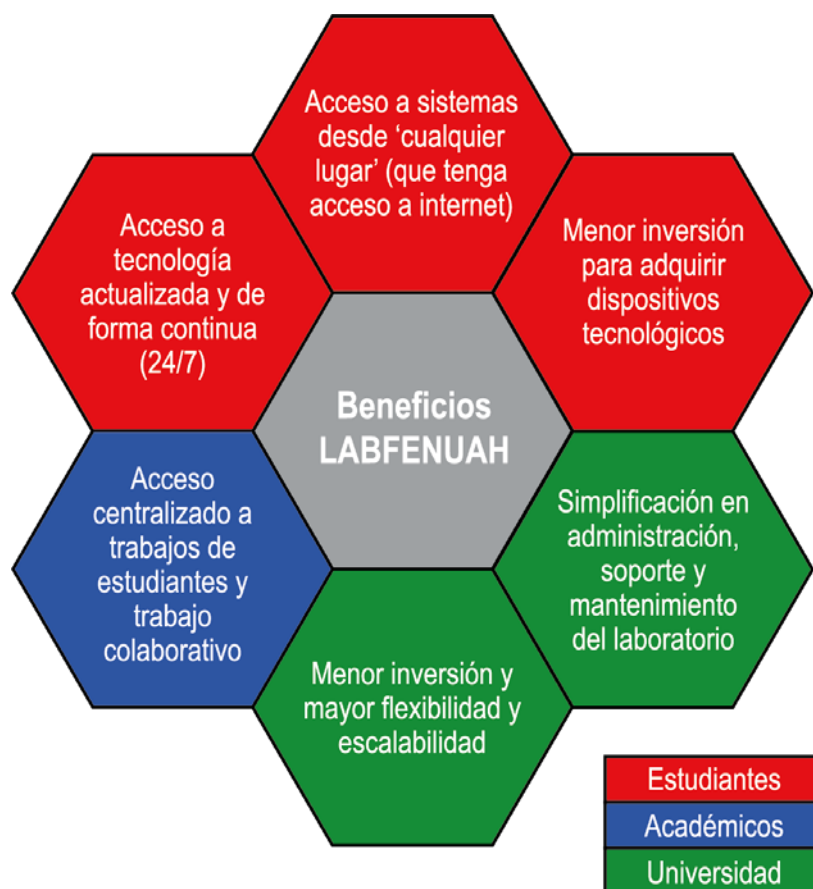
Acceso a sistemas desde ‘cualquier lugar’ (que tenga acceso a internet)

Acceso a tecnología actualizada y de forma continua (24/7)

Menor inversión para adquirir dispositivos tecnológicos

Beneficios LABFENUAH

Acceso centralizado a trabajos de estudiantes y trabajo colaborativo

Simplificación en administración, soporte y mantenimiento del laboratorio

Menor inversión y mayor flexibilidad y escalabilidad

Estudiantes
Académicos
Universidad